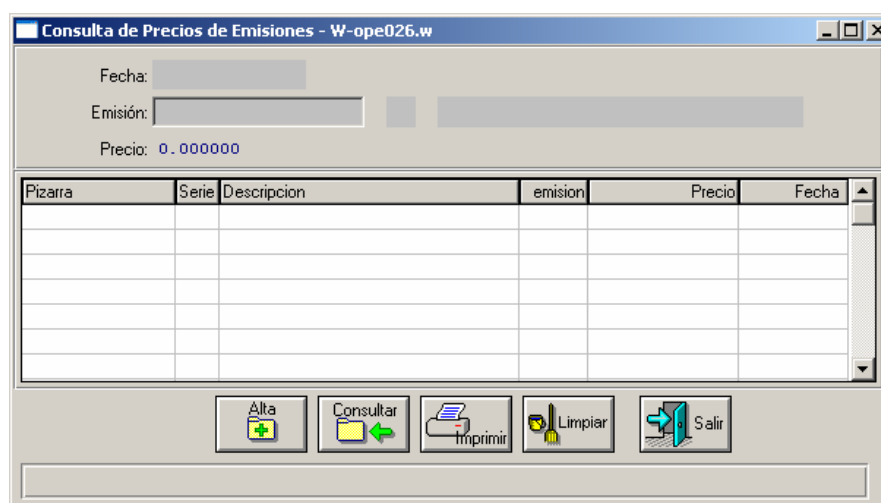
Consulta de Precios de Emisiones - W-ope026.w

Fecha:

Emisión:

Precio: 0.000000

| Pizarra | Serie | Descripcion | emision | Precio | Fecha |
|---|---|---|---|---|---|
| | | | | | |
| | | | | | |
| | | | | | |
| | | | | | |
| | | | | | |
| | | | | | |
| | | | | | |

Alta

Consultar

Imprimir

Limpiar

Salir